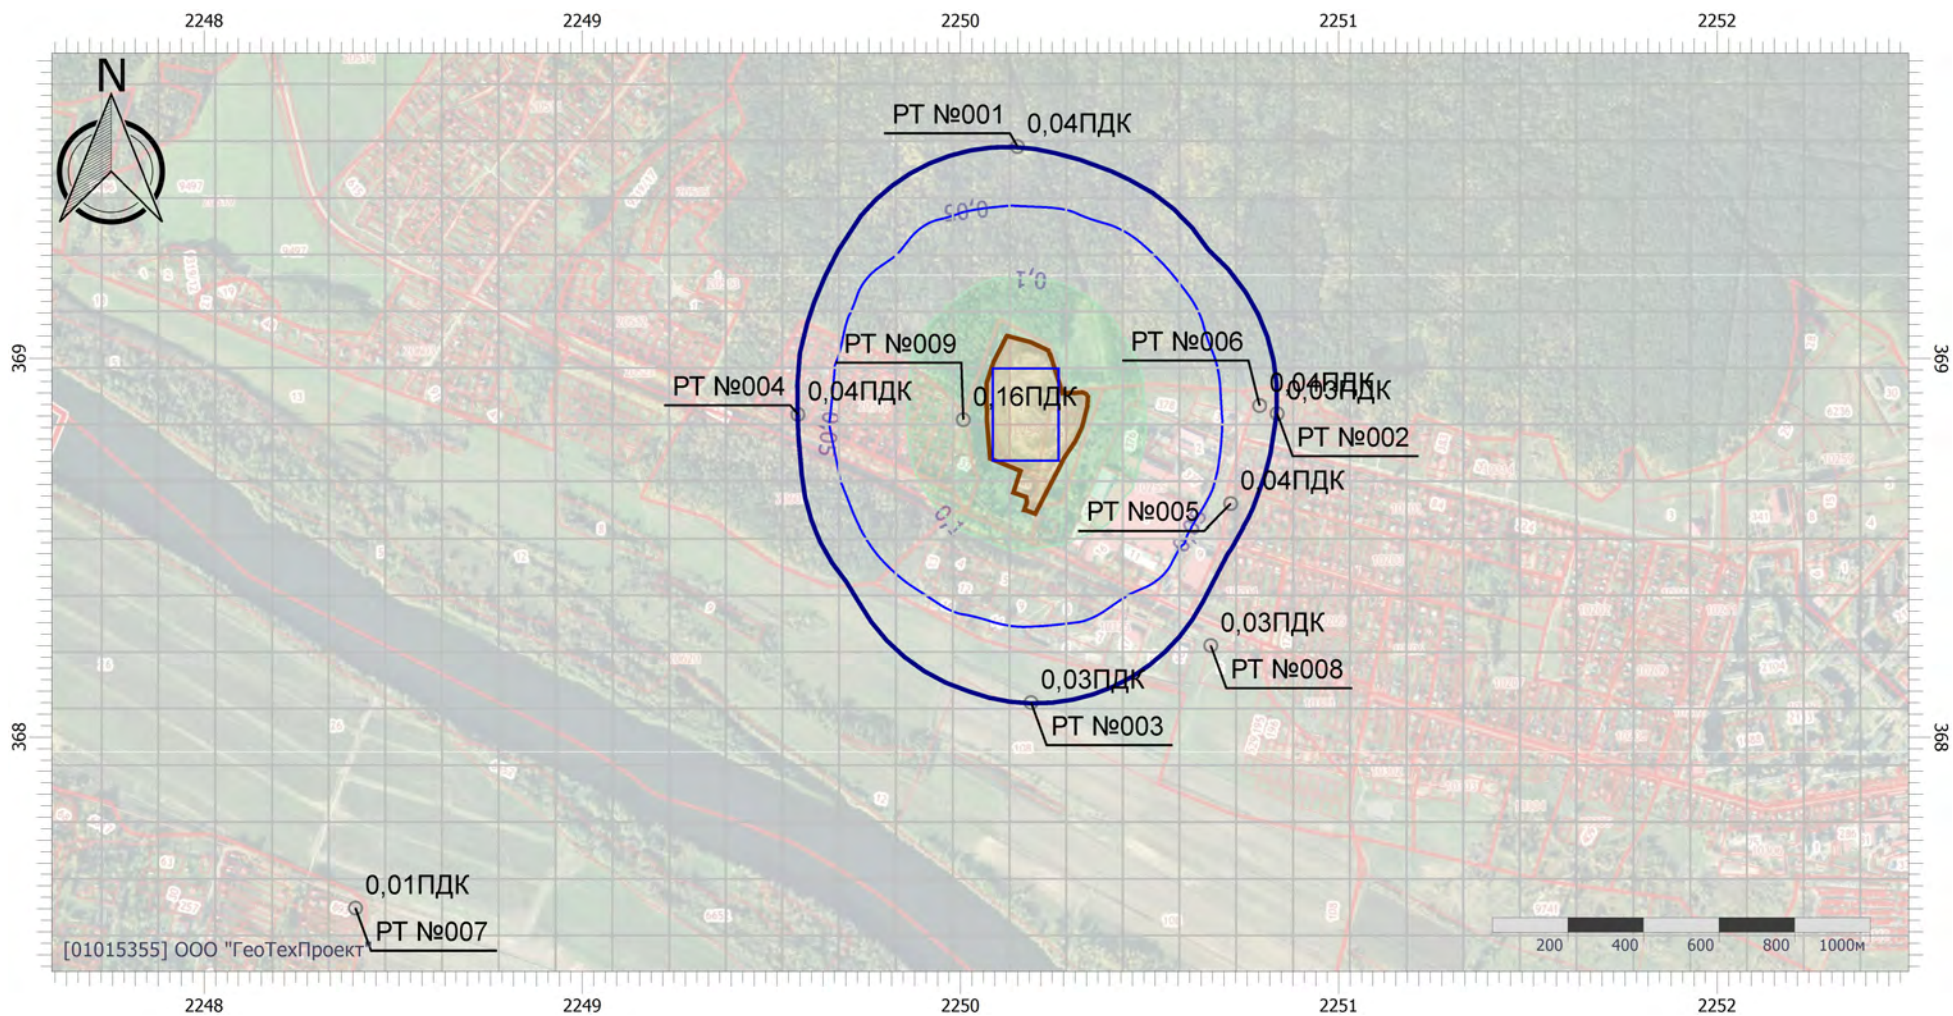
2248 2249 2250 2251 2252

N

РТ №001 0,04ПДК

0,05

0,1

РТ №009

РТ №006

РТ №004 0,04ПДК

0,16ПДК

0,04ПДК 0,03ПДК

РТ №002

0,05

0,04ПДК

РТ №005

0,1

0,03ПДК

РТ №008

0,03ПДК

РТ №003

0,01ПДК

РТ №007

[01015355] ООО "ГеоТехПроект"

200 400 600 800 1000м

2248 2249 2250 2251 2252

369 368